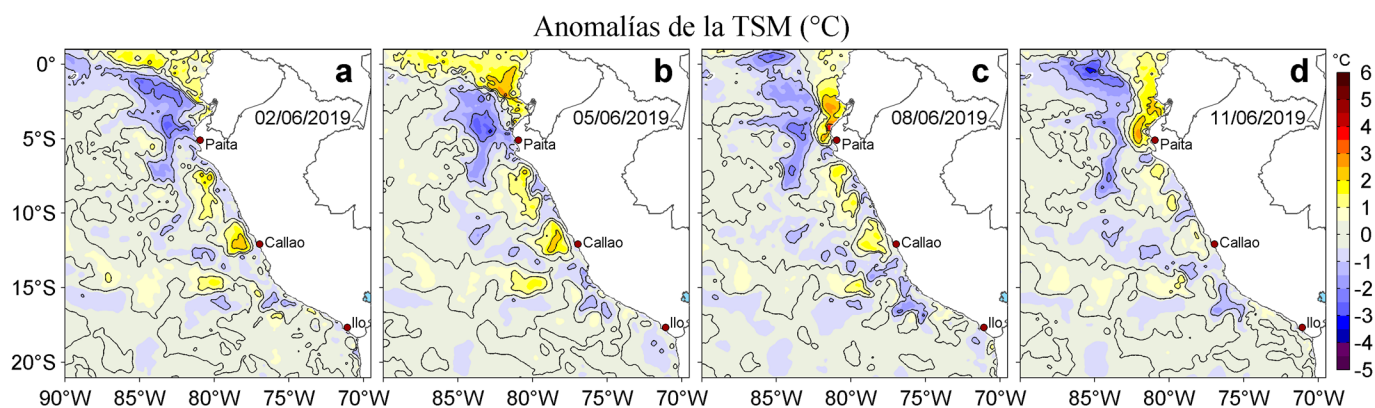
Anomalías de la TSM (°C)

a
02/06/2019
Paita
Callao
Ilo

b
05/06/2019
Paita
Callao
Ilo

c
08/06/2019
Paita
Callao
Ilo

d
11/06/2019
Paita
Callao
Ilo

0°
5°S
10°S
15°S
20°S

90°W 85°W 80°W 75°W 70°W
85°W 80°W 75°W 70°W
85°W 80°W 75°W 70°W
85°W 80°W 75°W 70°W

°C
6
5
4
3
2
1
0
-1
-2
-3
-4
-5